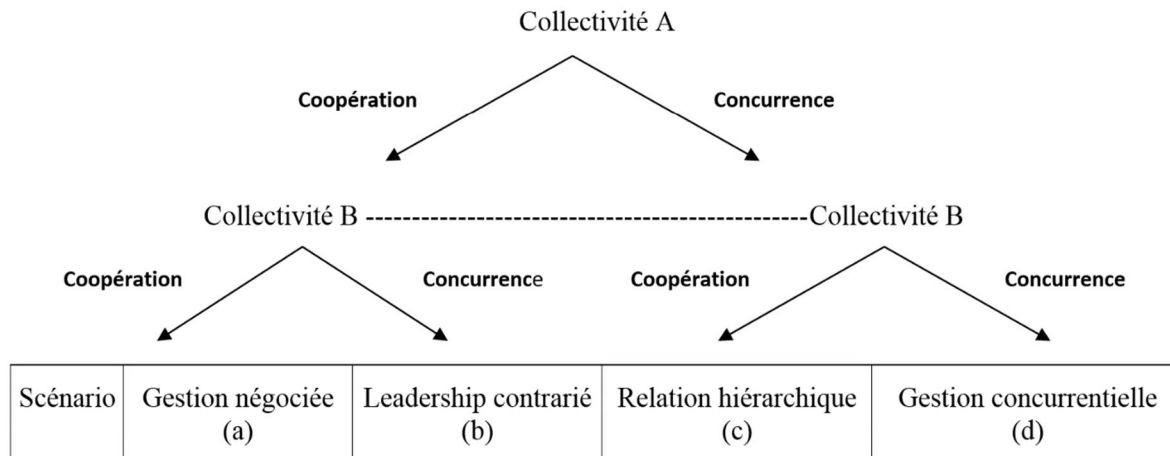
Collectivité A

Coopération

Concurrence

Collectivité B ----------------------------------------------Collectivité B

Coopération

Concurrence

Coopération

Concurrence

| Scénario | Gestion négociée (a) | Leadership contrarié (b) | Relation hiérarchique (c) | Gestion concurrentielle (d) |
|---|---|---|---|---|